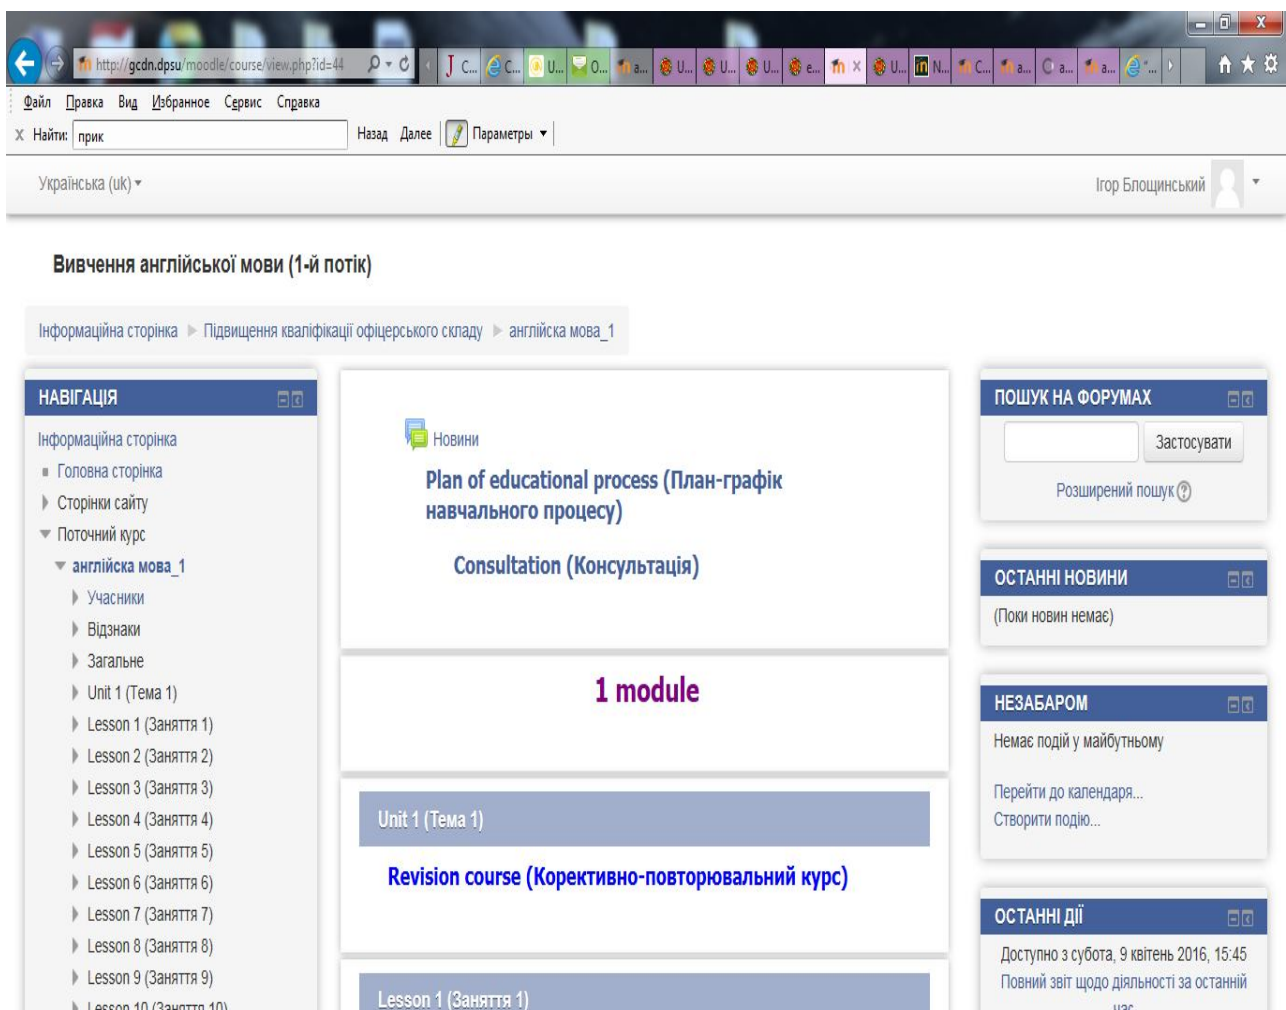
http://gcdn.dpsu/moodle/course/view.php?id=44

J C... C... U... O... a... U... U... U... e... U... N... C... a... C a... a...

Файл Правка Вид Избранное Сервис Справка

X Найти: прик Назад Далее Параметры ▾

Українська (uk) ▾

Ігор Блощинський

Вивчення англійської мови (1-й потік)

Інформаційна сторінка ▸ Підвищення кваліфікації офіцерського складу ▸ англійска мова_1

НАВІГАЦІЯ

Інформаційна сторінка
Головна сторінка
Сторінки сайту
Поточний курс
англійска мова_1
Учасники
Відзнаки
Загальне
Unit 1 (Тема 1)
Lesson 1 (Заняття 1)
Lesson 2 (Заняття 2)
Lesson 3 (Заняття 3)
Lesson 4 (Заняття 4)
Lesson 5 (Заняття 5)
Lesson 6 (Заняття 6)
Lesson 7 (Заняття 7)
Lesson 8 (Заняття 8)
Lesson 9 (Заняття 9)
Lesson 10 (Заняття 10)

Новини

Plan of educational process (План-графік навчального процесу)

Consultation (Консультація)

1 module

Unit 1 (Тема 1)

Revision course (Коректиівно-повторювальний курс)

Lesson 1 (Заняття 1)

ПОШУК НА ФОРУМАХ

Застосувати

Розширений пошук

ОСТАННІ НОВИНИ

(Поки новин немає)

НЕЗАБАРОМ

Немає подій у майбутньому

Перейти до календаря...
Створити подію...

ОСТАННІ ДІЇ

Доступно з субота, 9 квітень 2016, 15:45
Повний звіт щодо діяльності за останній час